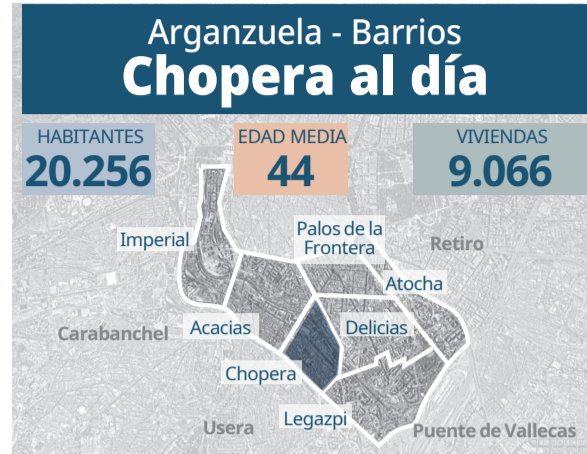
Arganzuela - Barrios
Chopera al día

HABITANTES
20.256

EDAD MEDIA
44

VIVIENDAS
9.066

Imperial
Palos de la Frontera
Retiro
Atocha
Carabanchel
Acacias
Delicias
Chopera
Legazpi
Usera
Puente de Vallecas